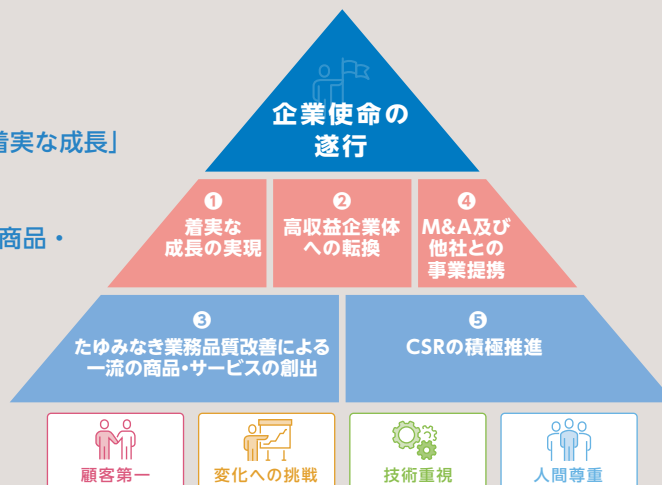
着実な成長」

商品・

企業使命の遂行

1
着実な成長の実現

2
高収益企業体への転換

4
M&A及び他社との事業提携

3
たゆみなき業務品質改善による一流の商品・サービスの創出

5
CSRの積極推進

顧客第一

変化への挑戦

技術重視

人間尊重